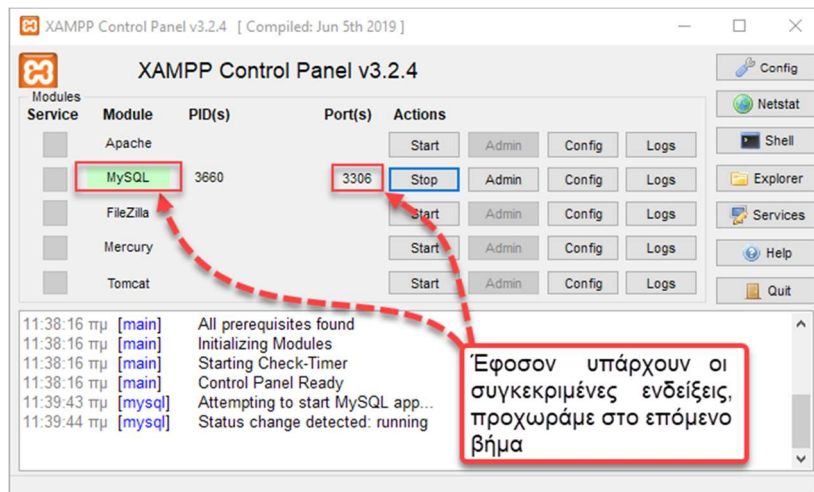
XAMPP Control Panel v3.2.4 [ Compiled: Jun 5th 2019 ]

XAMPP Control Panel v3.2.4

Config

Modules

Netstat

| Service | Module | PID(s) | Port(s) | Actions | | | |
|---|---|---|---|---|---|---|---|
| | Apache | | | Start | Admin | Config | Logs |
| | MySQL | 3660 | 3306 | Stop | Admin | Config | Logs |
| | FileZilla | | | Start | Admin | Config | Logs |
| | Mercury | | | Start | Admin | Config | Logs |
| | Tomcat | | | Start | Admin | Config | Logs |

Shell

Explorer

Services

Help

Quit

11:38:16 πμ [main] All prerequisites found
11:38:16 πμ [main] Initializing Modules
11:38:16 πμ [main] Starting Check-Timer
11:38:16 πμ [main] Control Panel Ready
11:39:43 πμ [mysql] Attempting to start MySQL app...
11:39:44 πμ [mysql] Status change detected: running

Έφοσον υπάρχουν οι συγκεκριμένες ενδείξεις, προχωράμε στο επόμενο βήμα